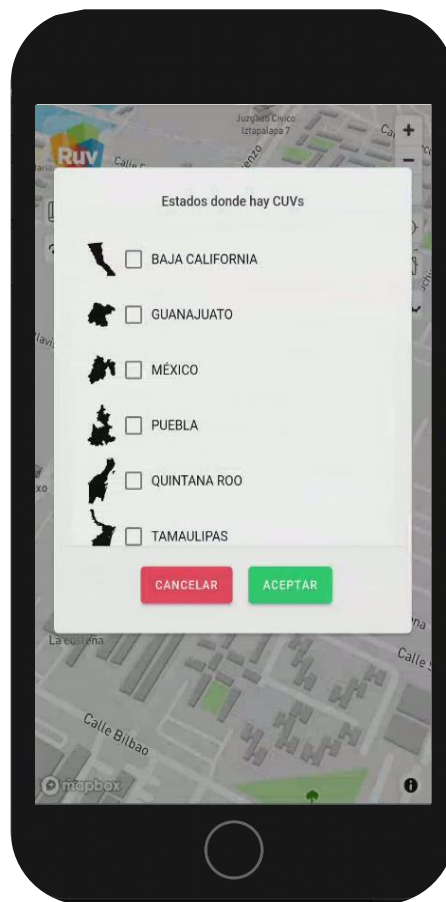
Juzgado Cívico Iztapalapa 7

+

−

Ruv

Calle

Estados donde hay CUVs

BAJA CALIFORNIA

GUANAJUATO

MÉXICO

PUEBLA

QUINTANA ROO

TAMAULIPAS

CANCELAR

ACEPTAR

La Castena

Calle

Calle Bilbao

mapbox